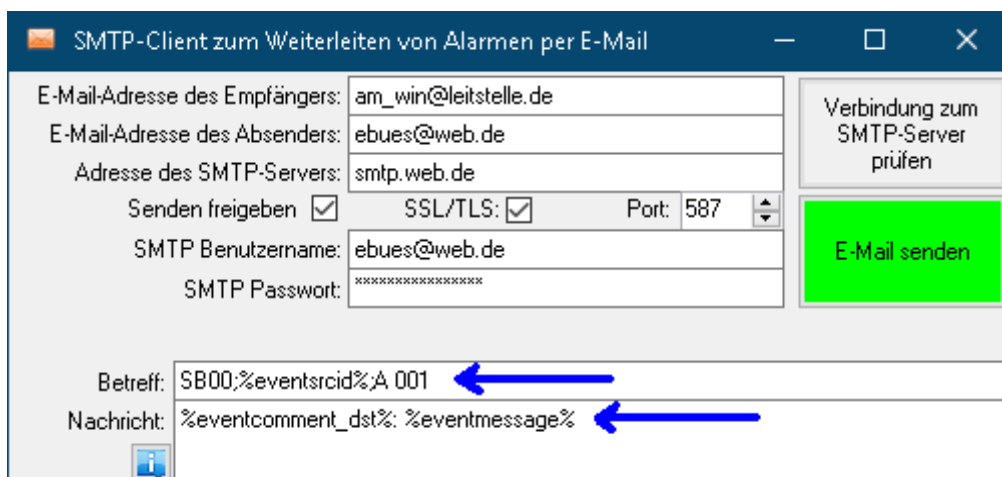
SMTP-Client zum Weiterleiten von Alarmen per E-Mail

E-Mail-Adresse des Empfängers: am_win@leitstelle.de
E-Mail-Adresse des Absenders: ebues@web.de
Adresse des SMTP-Servers: smtp.web.de
Senden freigeben SSL/TLS: Port: 587
SMTP Benutzername: ebues@web.de
SMTP Passwort: ****************

Verbindung zum SMTP-Server prüfen

E-Mail senden

Betreff: SB00;%eventsrcid%;A 001
Nachricht: %eventcomment_dst%: %eventmessage%

i